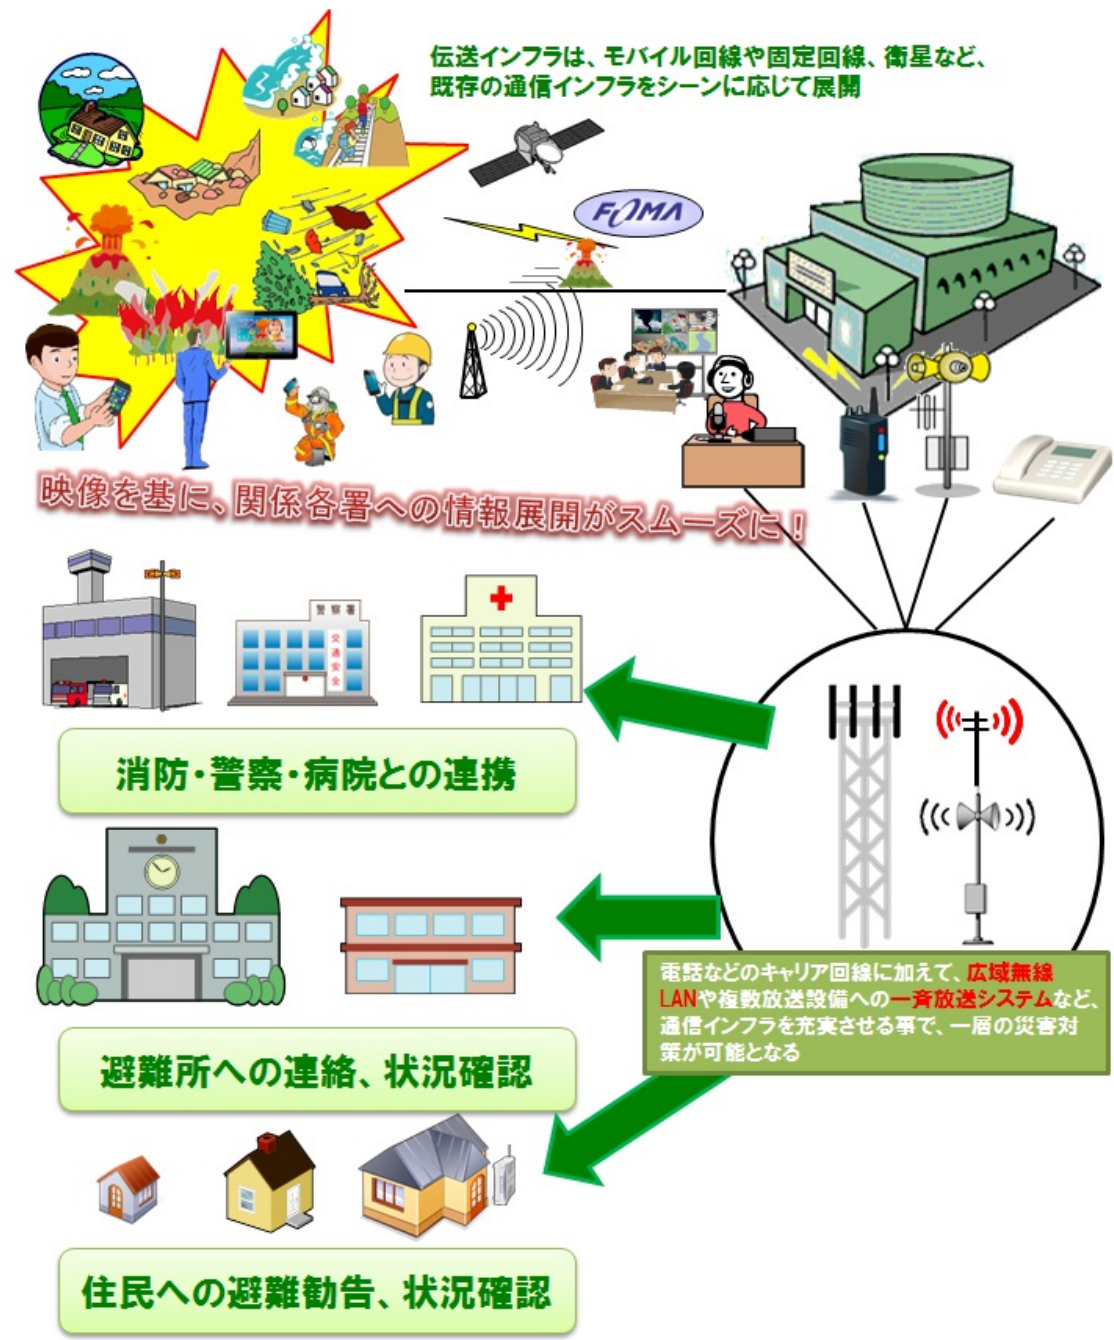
伝送インフラは、モバイル回線や固定回線、衛星など、既存の通信インフラをシーンに応じて展開

FOMA

映像を基に、関係各署への情報展開がスムーズに！

警察署

交通安全

消防・警察・病院との連携

避難所への連絡、状況確認

電話などのキャリア回線に加えて、広域無線LANや複数放送設備への一斉放送システムなど、通信インフラを充実させる事で、一層の災害対策が可能となる

住民への避難勧告、状況確認